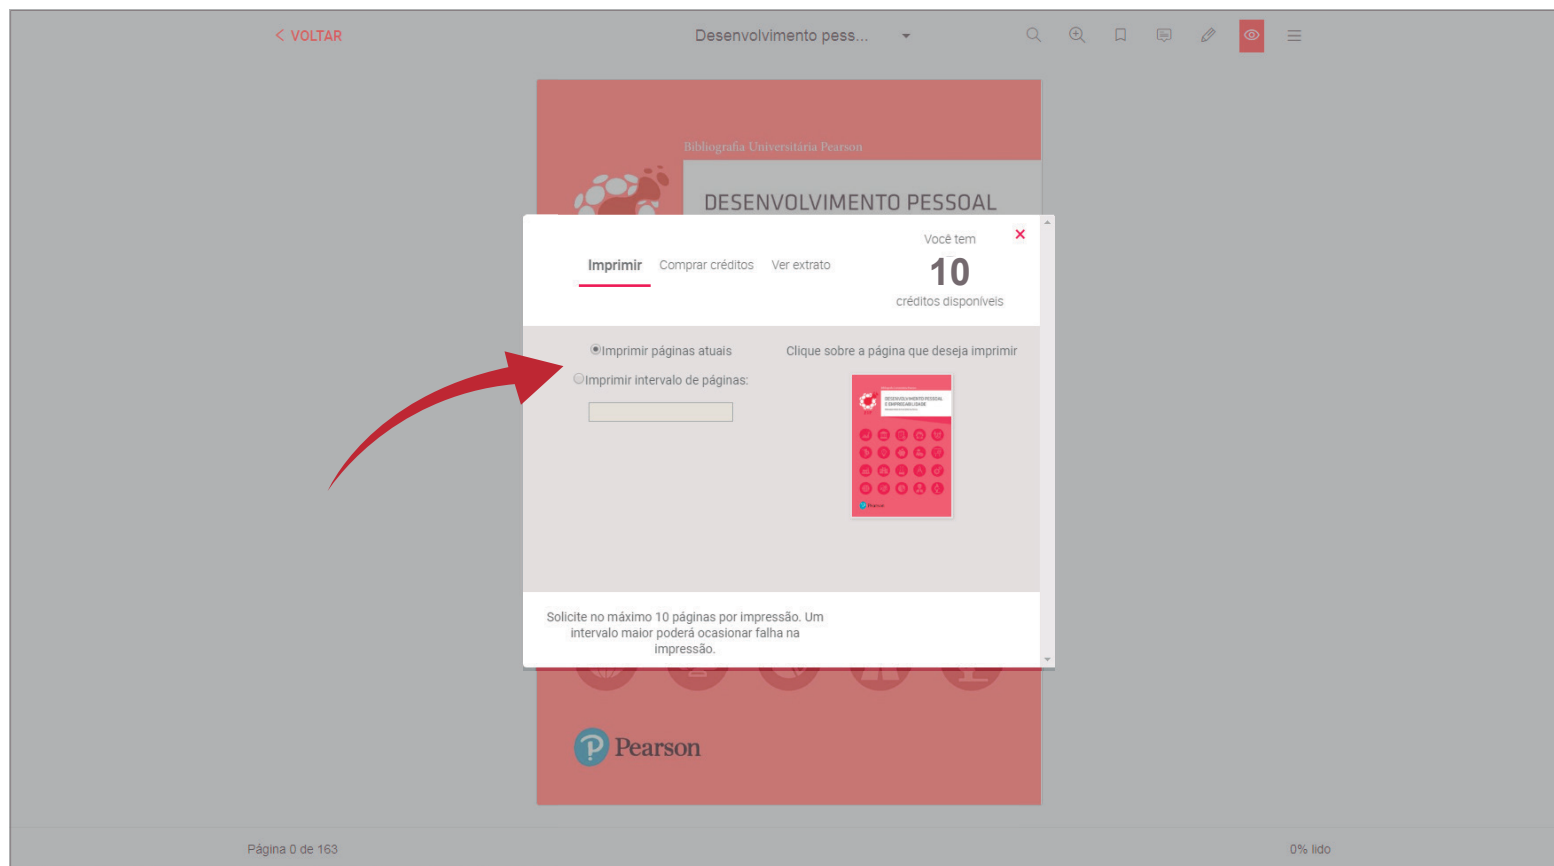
< VOLTAR

Desenvolvimento pess...

Bibliografia Universitária Pearson

DESENVOLVIMENTO PESSOAL

Imprimir Comprar créditos Ver extrato

Você tem
10
créditos disponíveis

×

Imprimir páginas atuais
Imprimir intervalo de páginas:

Clique sobre a página que deseja imprimir

Solicite no máximo 10 páginas por impressão. Um intervalo maior poderá ocasionar falha na impressão.

Pearson

Página 0 de 163

0% lido